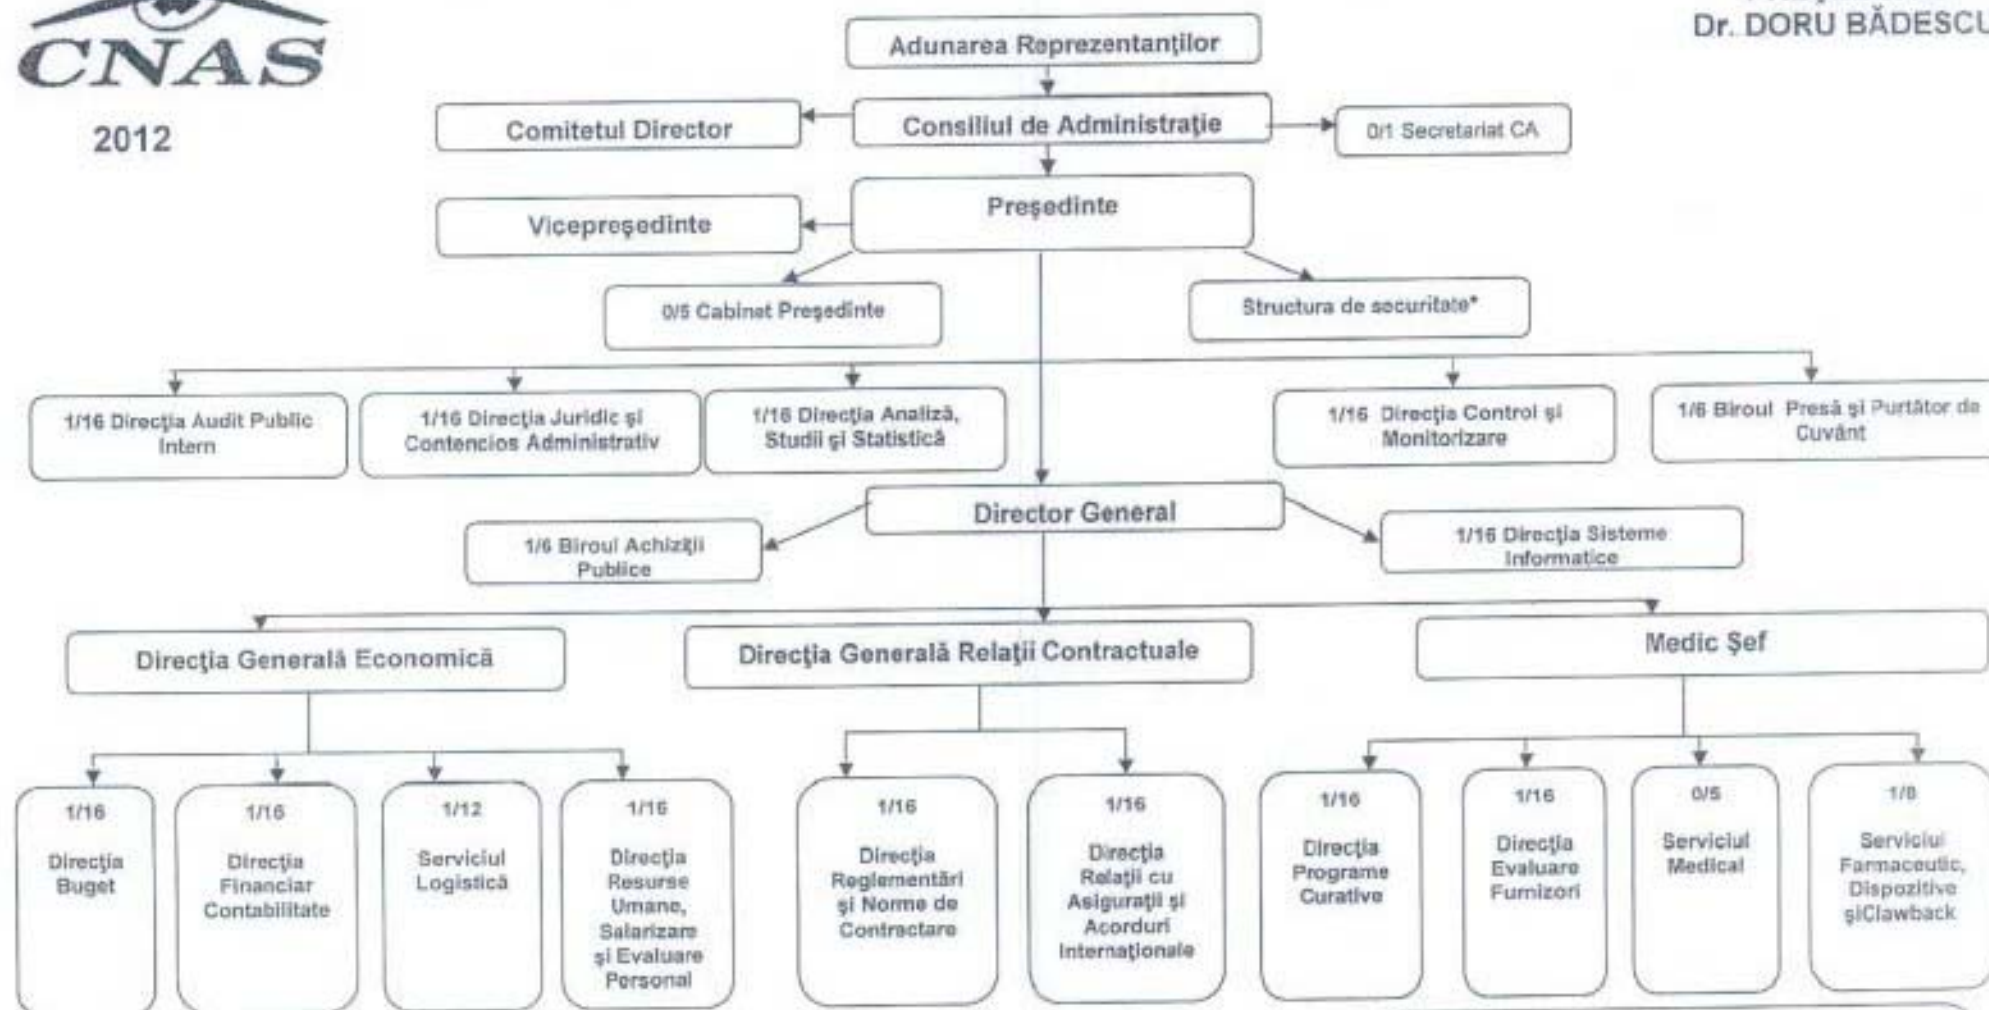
CNAS

2012

Dr. DORU BĂDESCU

Adunarea Reprezentanţilor

Comitetul Director

Consiliul de Administraţie

0/1 Secretariat CA

Preşedinte

Vicepreşedinte

0/5 Cabinet Preşedinte

Structura de securitate*

1/16 Direcţia Audit Public Intern

1/16 Direcţia Juridic şi Contencios Administrativ

1/16 Direcţia Analiză, Studii şi Statistică

1/16 Direcţia Control şi Monitorizare

1/6 Biroul Presă şi Purtător de Cuvânt

Director General

1/6 Biroul Achiziţii Publice

1/16 Direcţia Sisteme Informatice

Direcţia Generală Economică

Direcţia Generală Relaţii Contractuale

Medic Şef

1/16 Direcţia Buget

1/16 Direcţia Financiar Contabilitate

1/12 Serviciul Logistică

1/16 Direcţia Resurse Umane, Salarizare şi Evaluare Personal

1/16 Direcţia Reglementări şi Norme de Contractare

1/16 Direcţia Relaţii cu Asiguraţii şi Acorduri Internaţionale

1/16 Direcţia Programe Curative

1/16 Direcţia Evaluare Furnizori

0/5 Serviciul Medical

1/8 Serviciul Farmaceutic, Dispozitive şiClawback